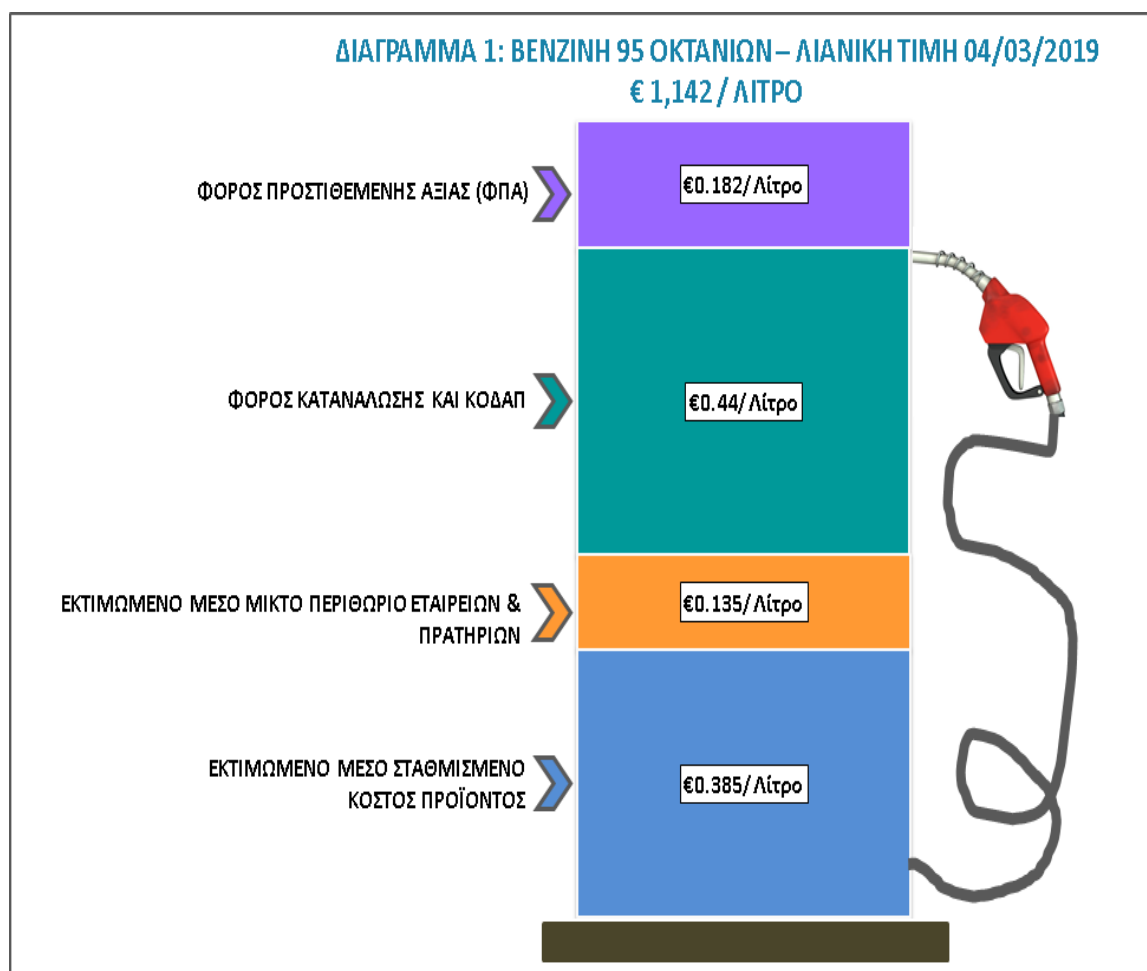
ΔΙΑΓΡΑΜΜΑ 1: ΒΕΝΖΙΝΗ 95 ΟΚΤΑΝΙΩΝ – ΛΙΑΝΙΚΗ ΤΙΜΗ 04/03/2019
€ 1,142 / ΛΙΤΡΟ

ΦΟΡΟΣ ΠΡΟΣΤΙΘΕΜΕΝΗΣ ΑΞΙΑΣ (ΦΠΑ)

€0.182/ Λίτρο

ΦΟΡΟΣ ΚΑΤΑΝΑΛΩΣΗΣ ΚΑΙ ΚΟΔΑΠ

€0.44/ Λίτρο

ΕΚΤΙΜΩΜΕΝΟ ΜΕΣΟ ΜΙΚΤΟ ΠΕΡΙΘΩΡΙΟ ΕΤΑΙΡΕΙΩΝ & ΠΡΑΤΗΡΙΩΝ

€0.135/ Λίτρο

ΕΚΤΙΜΩΜΕΝΟ ΜΕΣΟ ΣΤΑΘΜΙΣΜΕΝΟ ΚΟΣΤΟΣ ΠΡΟΪΟΝΤΟΣ

€0.385/ Λίτρο